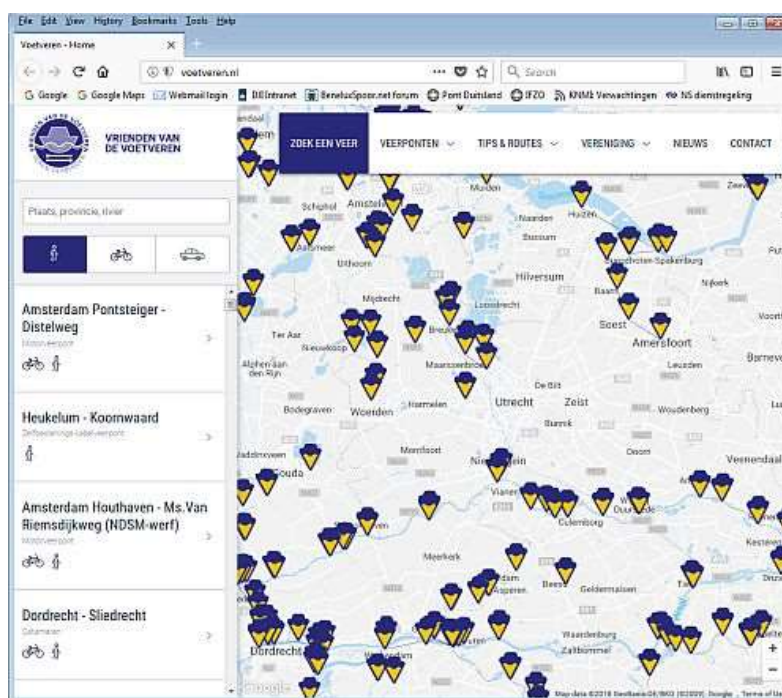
File Edit View History Bookmarks Tools Help

Voetveren - Home

voetveren.nl

Search

G Google G Google Maps Webmail login BBIntranet BeneluxSpoor.net forum Pont Duisland IFZO KNMI Verwachtingen NS dienstregeling

VRIENDEN VAN DE VOETVEREN

ZOEK EEN VEER VEERPONTEN TIPS & ROUTES VERENIGING NIEUWS CONTACT

Plaats, provincie, rivier

Amsterdam Pontsteiger - Distelweg
Motorveerpont

Heukelum - Koornwaard
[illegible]

Amsterdam Houthaven - Ms.Van Riemsdijkweg (NDSM-werf)
Motorveerpont

Dordrecht - Sliedrecht
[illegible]

Schiphol Amstel Muiden Naarden Huizen Bussum Aalsmeer Uithoorn Hilversum Baarn Nijkerk Mijdrecht Loosdrecht Soest Amersfoort Ter Aar Nieuwkoop Breukelen Leusden Alphen aan den Rijn Maarssenbroek De Bilt Bodegraven Woerden Harmelen Utrecht Zeist Woudenberg Gouda Montfoort Nieuwegein Doorn Veenendaal Vianen Culemborg Meerkerk Asperen Beesd Geldermalsen Waardenburg Zaltbommel Dordrecht Kesteren Barneve

Map data ©2018 GeoBasis-DE/BKG (©2009), Google Terms of Use